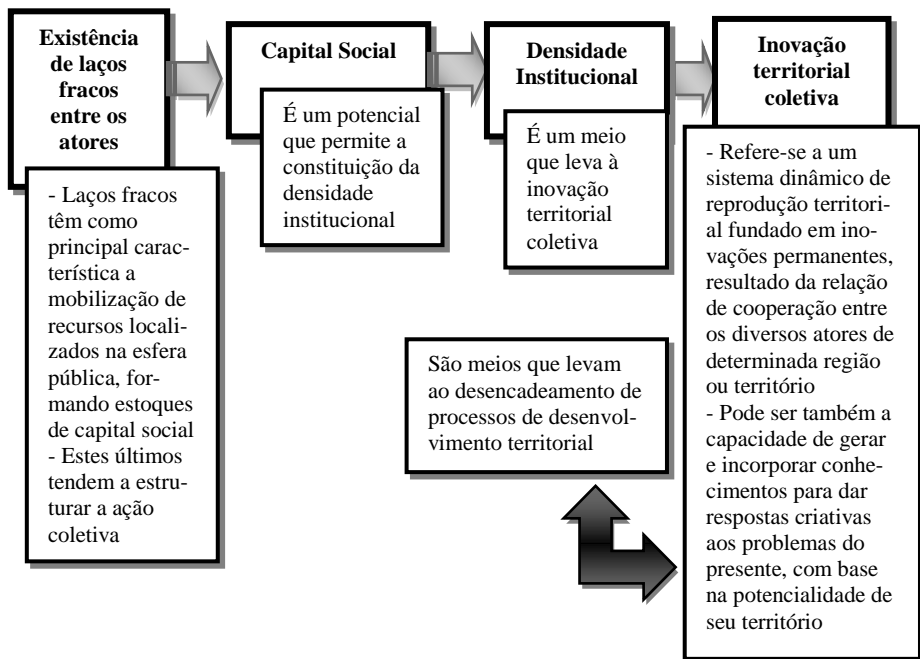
Existência de laços fracos entre os atores

- Laços fracos têm como principal característica a mobilização de recursos localizados na esfera pública, formando estoques de capital social
- Estes últimos tendem a estruturar a ação coletiva

Capital Social

É um potencial que permite a constituição da densidade institucional

Densidade Institucional

É um meio que leva à inovação territorial coletiva

Inovação territorial coletiva

- Refere-se a um sistema dinâmico de reprodução territorial fundado em inovações permanentes, resultado da relação de cooperação entre os diversos atores de determinada região ou território
- Pode ser também a capacidade de gerar e incorporar conhecimentos para dar respostas criativas aos problemas do presente, com base na potencialidade de seu território

São meios que levam ao desencadeamento de processos de desenvolvimento territorial